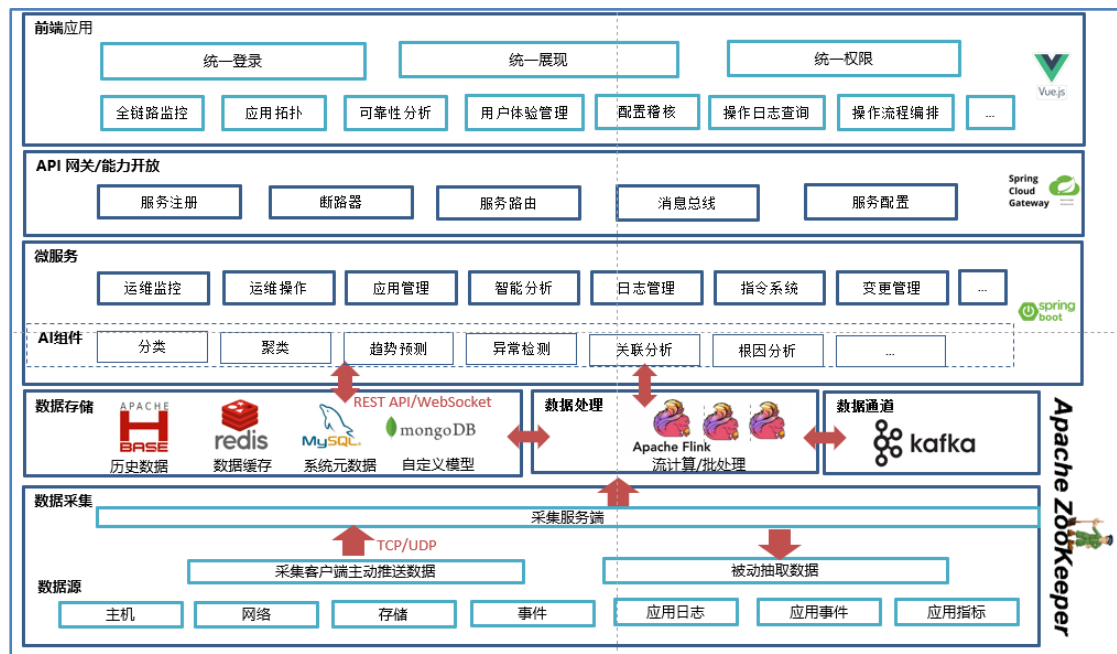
前端应用

统一登录
统一展现
统一权限

Vue.js

全链路监控
应用拓扑
可靠性分析
用户体验管理
配置稽核
操作日志查询
操作流程编排
...

API 网关/能力开放

服务注册
断路器
服务路由
消息总线
服务配置

Spring Cloud Gateway

微服务

运维监控
运维操作
应用管理
智能分析
日志管理
指令系统
变更管理
...

spring boot

AI组件

分类
聚类
趋势预测
异常检测
关联分析
根因分析
...

数据存储

APACHE HBASE
历史数据
redis
数据缓存
MySQL
系统元数据
mongoDB
自定义模型

REST API/WebSocket

数据处理

Apache Flink
流计算/批处理

数据通道

kafka

Apache ZooKeeper

数据采集

采集服务端

TCP/UDP

采集客户端主动推送数据
被动抽取数据

数据源

主机
网络
存储
事件
应用日志
应用事件
应用指标